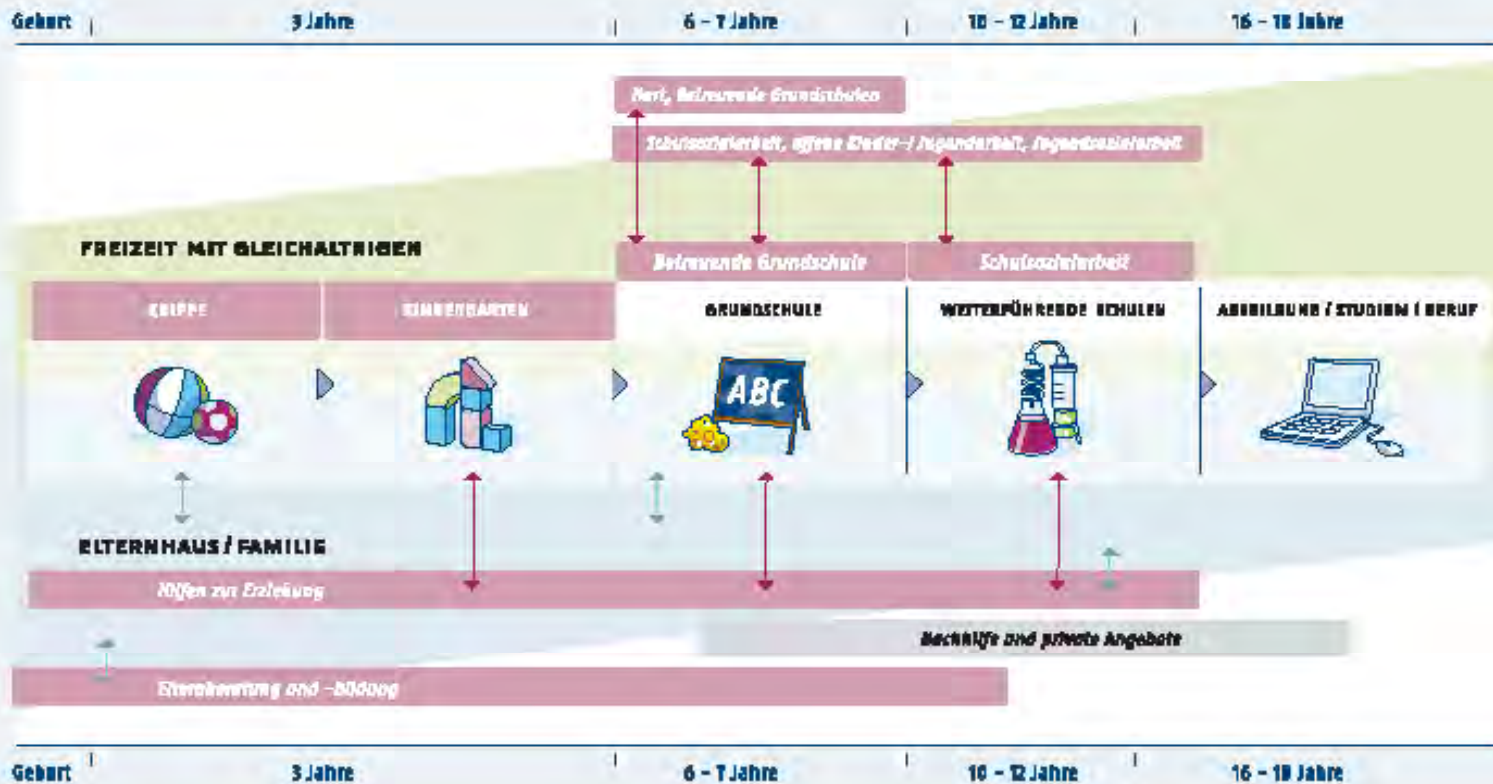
Geburt | 3 Jahre | 6 – 7 Jahre | 10 – 12 Jahre | 16 – 18 Jahre

Hort, Betreuende Grundschulen

Schulsozialarbeit, offene Kinder-/Jugendarbeit, Jugendsozialarbeit

FREIZEIT MIT GLEICHALTRIGEN

Betreuende Grundschule

Schulsozialarbeit

KRIPPE

KINDERGARTEN

GRUNDSCHULE

WEITERFÜHRENDE SCHULEN

AUSBILDUNG / STUDIUM / BERUF

ABC

ELTERNHAUS / FAMILIE

Hilfen zur Erziehung

Nachhilfe und private Angebote

Elternberatung und -bildung

Geburt | 3 Jahre | 6 – 7 Jahre | 10 – 12 Jahre | 16 – 18 Jahre